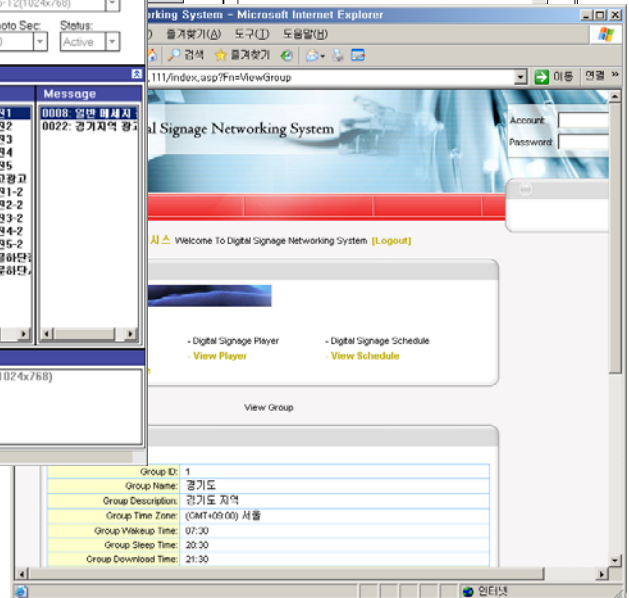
oto Sec:
Status:
Active

Message
0008: 일반 메세지
0022: 경기지역 광고

1024x768)

rking System - Microsoft Internet Explorer
즐겨찾기(A) 도구(T) 도움말(H)
검색 즐겨찾기
.111/index.asp?Fn=ViewGroup
이동 연결

al Signage Networking System
Account
Password

시스 Welcome To Digital Signage Networking System [Logout]

- Digital Signage Player
- View Player
- Digital Signage Schedule
- View Schedule

View Group

| | |
|---|---|
| Group ID: | 1 |
| Group Name: | 경기도 |
| Group Description: | 경기도 지역 |
| Group Time Zone: | (GMT+09:00) 서울 |
| Group Wakeup Time: | 07:30 |
| Group Sleep Time: | 20:30 |
| Group Download Time: | 21:30 |

인터넷